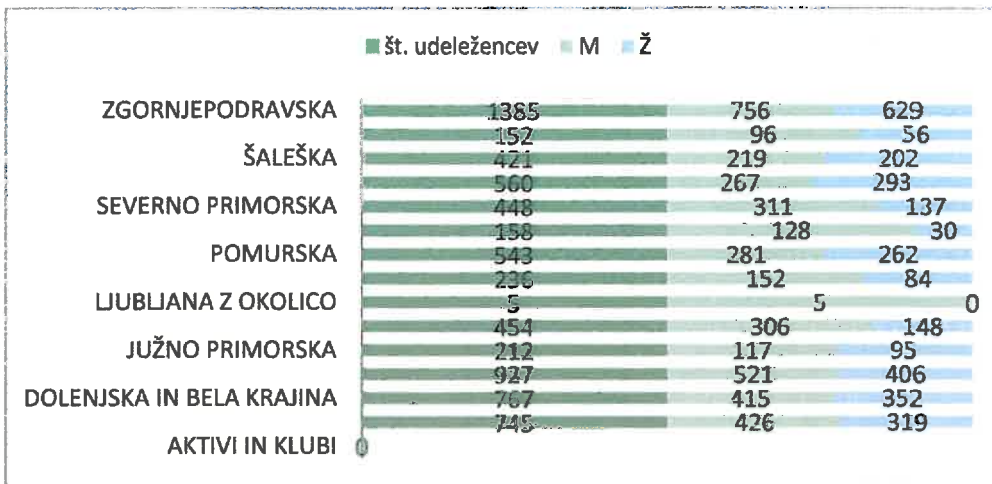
št. udeležencev M Ž

ZGORNJEPODRAVSKA
ŠALEŠKA
SEVERNO PRIMORSKA
POMURSKA
LJUBLJANA Z OKOLICO
JUŽNO PRIMORSKA
DOLENJSKA IN BELA KRAJINA
AKTIVI IN KLUBI

| št. udeležencev | M | Ž |
|---|---|---|
| 1385 | 756 | 629 |
| 152 | 96 | 56 |
| 421 | 219 | 202 |
| 560 | 267 | 293 |
| 448 | 311 | 137 |
| 158 | 128 | 30 |
| 543 | 281 | 262 |
| 236 | 152 | 84 |
| 5 | 5 | 0 |
| 454 | 306 | 148 |
| 212 | 117 | 95 |
| 927 | 521 | 406 |
| 767 | 415 | 352 |
| 745 | 426 | 319 |
| 0 | | |